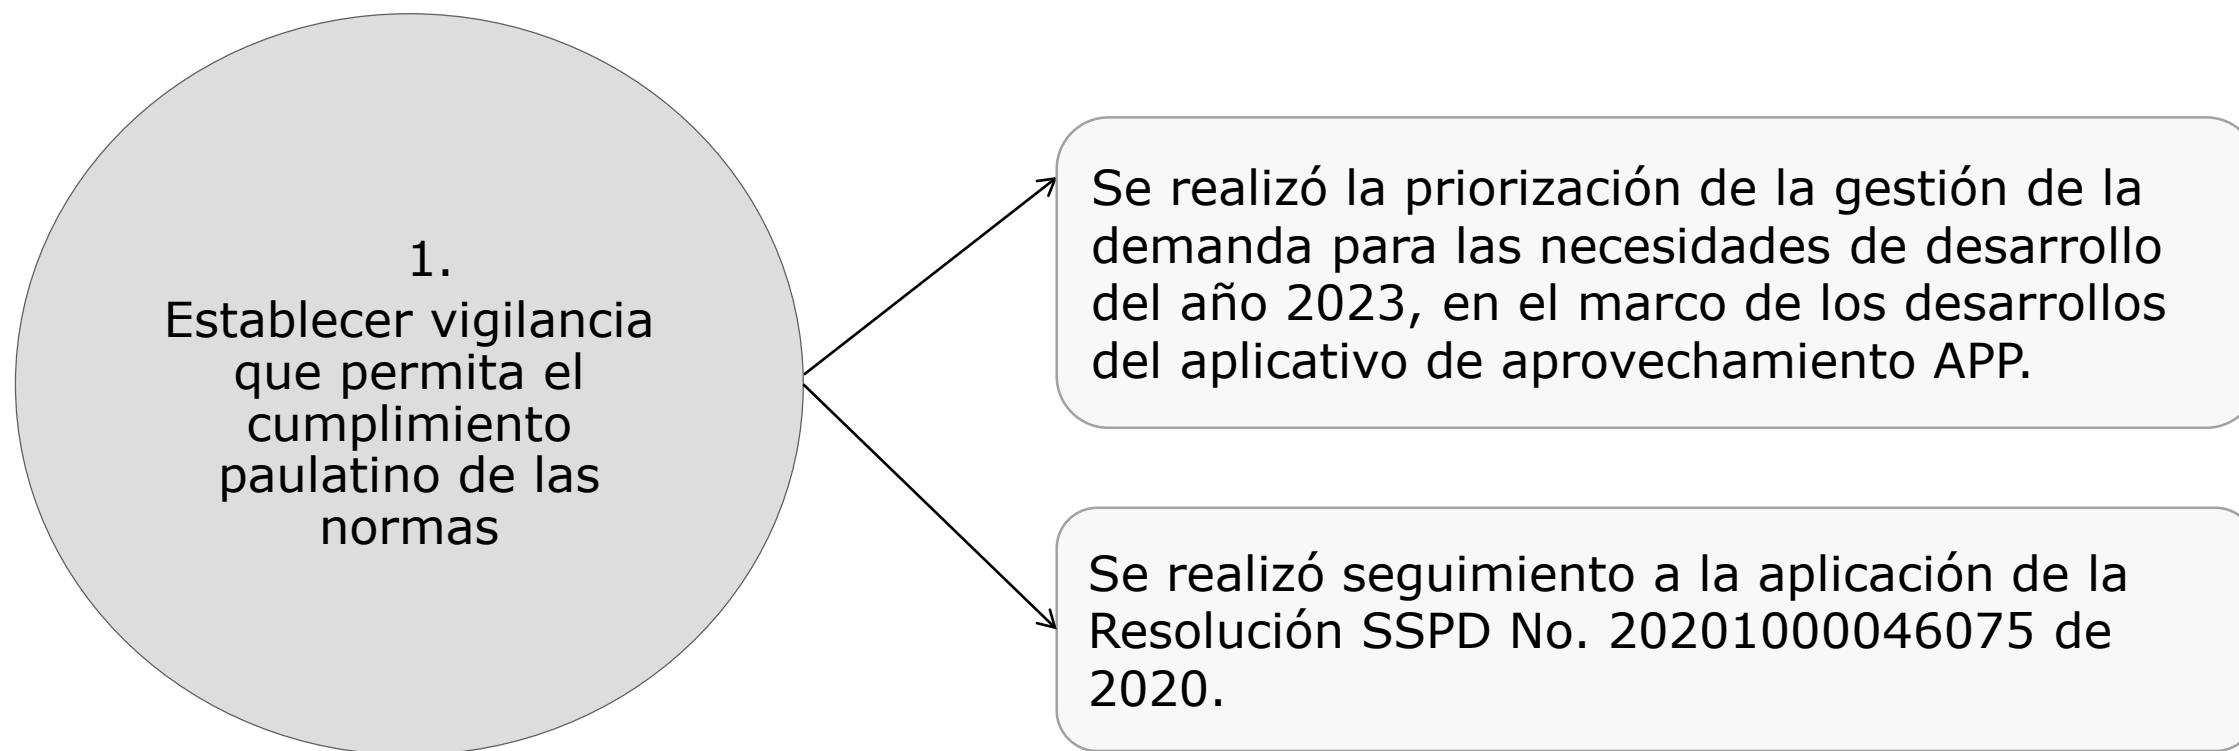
1.
Establecer vigilancia que permita el cumplimiento paulatino de las normas

Se realizó la priorización de la gestión de la demanda para las necesidades de desarrollo del año 2023, en el marco de los desarrollos del aplicativo de aprovechamiento APP.

Se realizó seguimiento a la aplicación de la Resolución SSPD No. 20201000046075 de 2020.